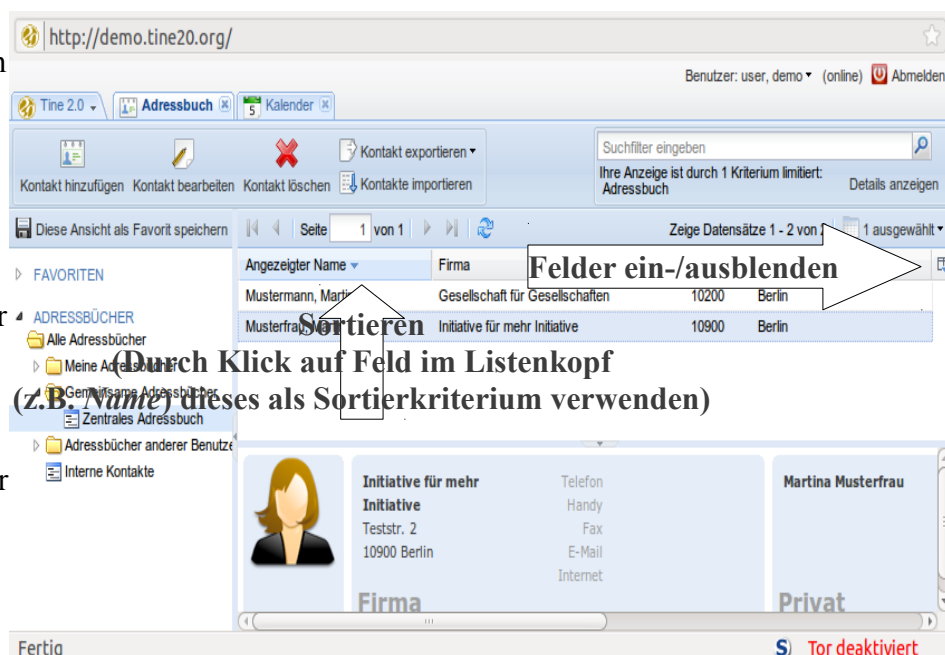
http://demo.tine20.org/

Benutzer: user, demo ▾ (online) Abmelden

Tine 2.0 ▾ Adressbuch Kalender

Kontakt hinzufügen Kontakt bearbeiten Kontakt löschen Kontakt exportieren ▾ Kontakte importieren

Suchfilter eingeben

Ihre Anzeige ist durch 1 Kriterium limitiert: Adressbuch

Details anzeigen

Diese Ansicht als Favorit speichern

Seite 1 von 1

Zeige Datensätze 1 - 2 von 2 1 ausgewählt ▾

FAVORITEN

ADRESSBÜCHER

Alle Adressbücher

Meine Adressbücher

Gemeinsame Adressbücher

Zentrales Adressbuch

Adressbücher anderer Benutze

Interne Kontakte

| Angezeigter Name ▾ | Firma | | |
|---|---|---|---|
| Mustermann, Martin | Gesellschaft für Gesellschaften | 10200 | Berlin |
| Musterfrau, Martina | Initiative für mehr Initiative | 10900 | Berlin |

Felder ein-/ausblenden

Sortieren

(Durch Klick auf Feld im Listenkopf

(z.B. *Name*) dieses als Sortierkriterium verwenden)

Initiative für mehr Initiative
Teststr. 2
10900 Berlin

Telefon
Handy
Fax
E-Mail
Internet

Firma

Martina Musterfrau

Privat

Fertig

Tor deaktiviert